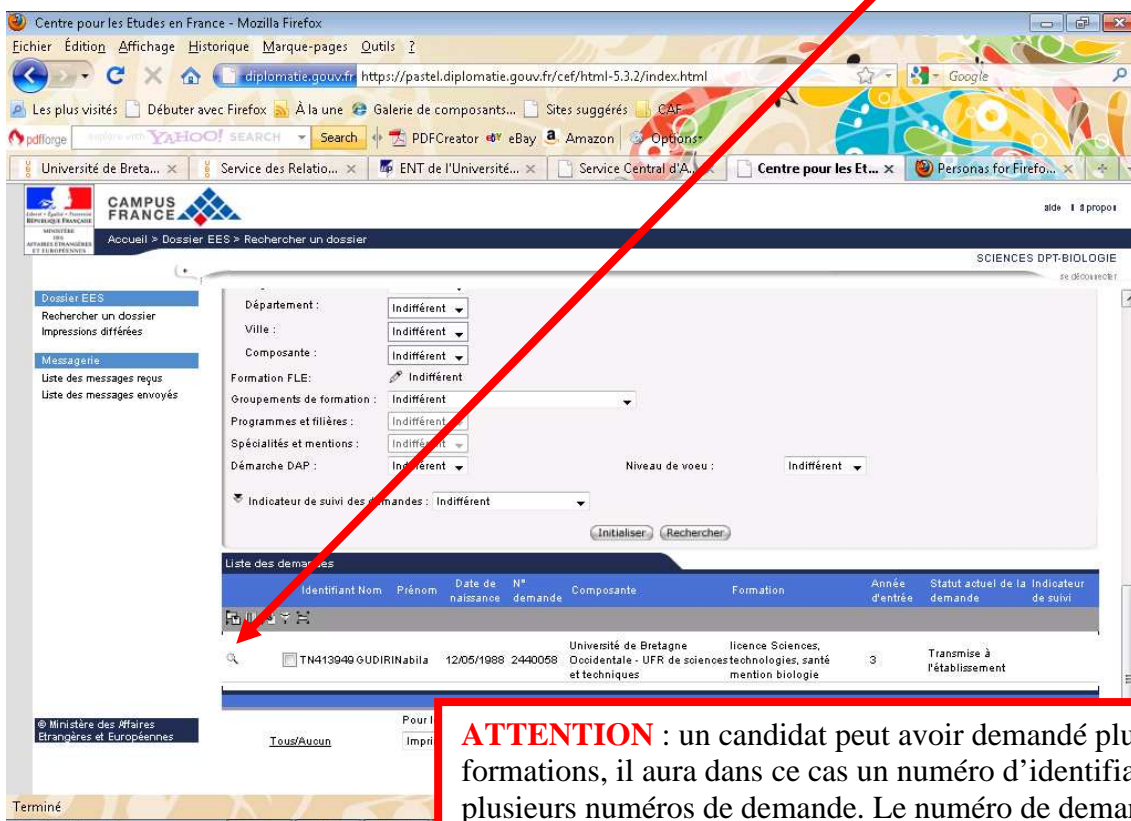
Centre pour les Etudes en France - Mozilla Firefox

Fichier Édition Affichage Historique Marque-pages Outils ?

diplomatie.gouv.fr https://pastel.diplomatie.gouv.fr/cef/html-5.3.2/index.html

Google

Les plus visités Débuter avec Firefox À la une Galerie de composants... Sites suggérés CAF

pdfforge YAHOO! SEARCH Search PDFCreator eBay Amazon Options

Université de Breta... × Service des Relatio... × ENT de l'Université... × Service Central d'A... × Centre pour les Et... × Personas for Firefo... ×

CAMPUS FRANCE

aide | à propos

Accueil > Dossier EES > Rechercher un dossier

SCIENCES DPT-BIOLOGIE

se déconnecter

Dossier EES
Rechercher un dossier
Impressions différées

Messagerie
Liste des messages reçus
Liste des messages envoyés

Département : Indifférent
Ville : Indifférent
Composante : Indifférent
Formation FLE: Indifférent
Groupements de formation : Indifférent
Programmes et filières : Indifférent
Spécialités et mentions : Indifférent
Démarche DAP : Indifférent
Niveau de voeu : Indifférent
Indicateur de suivi des demandes : Indifférent

Initialiser Rechercher

Liste des demandes

| | Identifiant | Nom | Prénom | Date de naissance | N° demande | Composante | Formation | Année d'entrée | Statut actuel de la demande | Indicateur de suivi |
|---|---|---|---|---|---|---|---|---|---|---|
| | TN413949 | GUDIRI | Nabila | 12/05/1988 | 2440058 | Université de Bretagne Occidentale - UFR de sciences et techniques | licence Sciences, technologies, santé mention biologie | 3 | Transmise à l'établissement | |

© Ministère des Affaires Etrangères et Européennes

Pour l

Tous/Aucun Impri

Terminé

ATTENTION : un candidat peut avoir demandé plu formations, il aura dans ce cas un numéro d'identifia plusieurs numéros de demande. Le numéro de deman